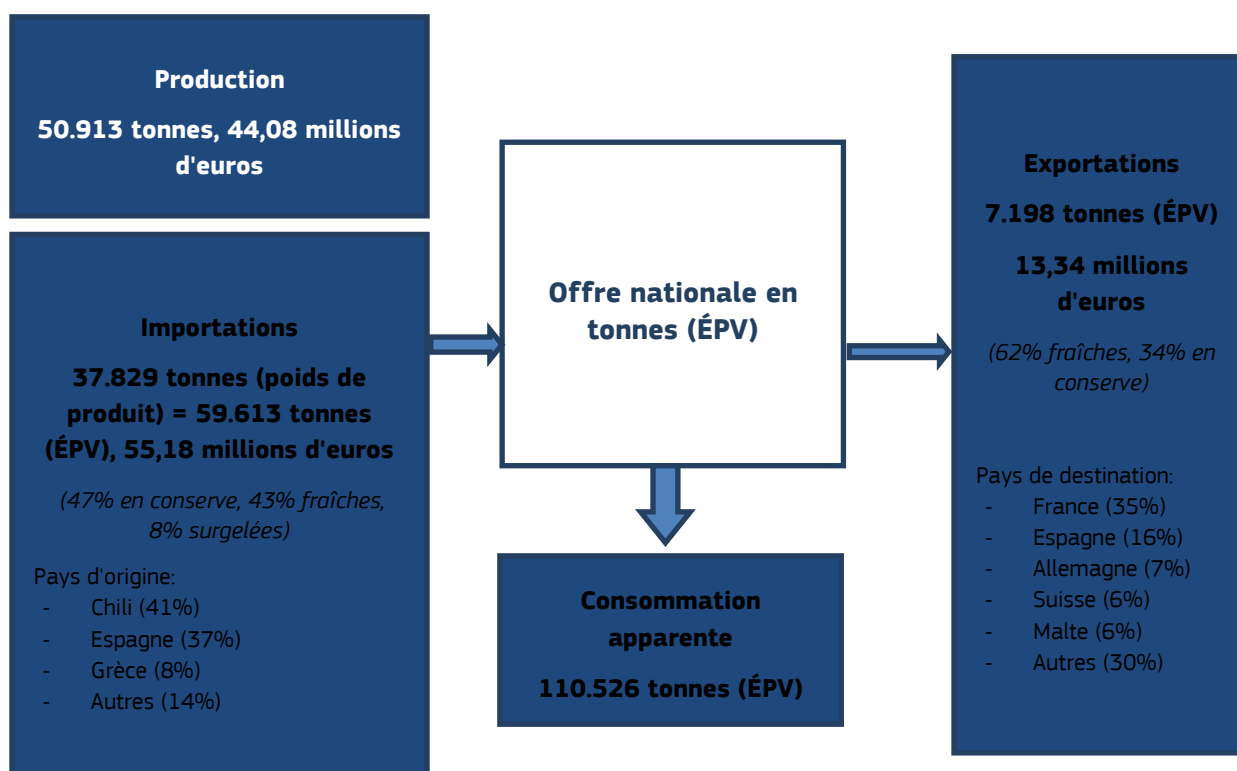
Production

50.913 tonnes, 44,08 millions d'euros

Importations

37.829 tonnes (poids de produit) = 59.613 tonnes (ÉPV), 55,18 millions d'euros

(47% en conserve, 43% fraîches, 8% surgelées)

Pays d'origine:
- Chili (41%)
- Espagne (37%)
- Grèce (8%)
- Autres (14%)

Offre nationale en tonnes (ÉPV)

Consommation apparente

110.526 tonnes (ÉPV)

Exportations

7.198 tonnes (ÉPV)

13,34 millions d'euros

(62% fraîches, 34% en conserve)

Pays de destination:
- France (35%)
- Espagne (16%)
- Allemagne (7%)
- Suisse (6%)
- Malte (6%)
- Autres (30%)